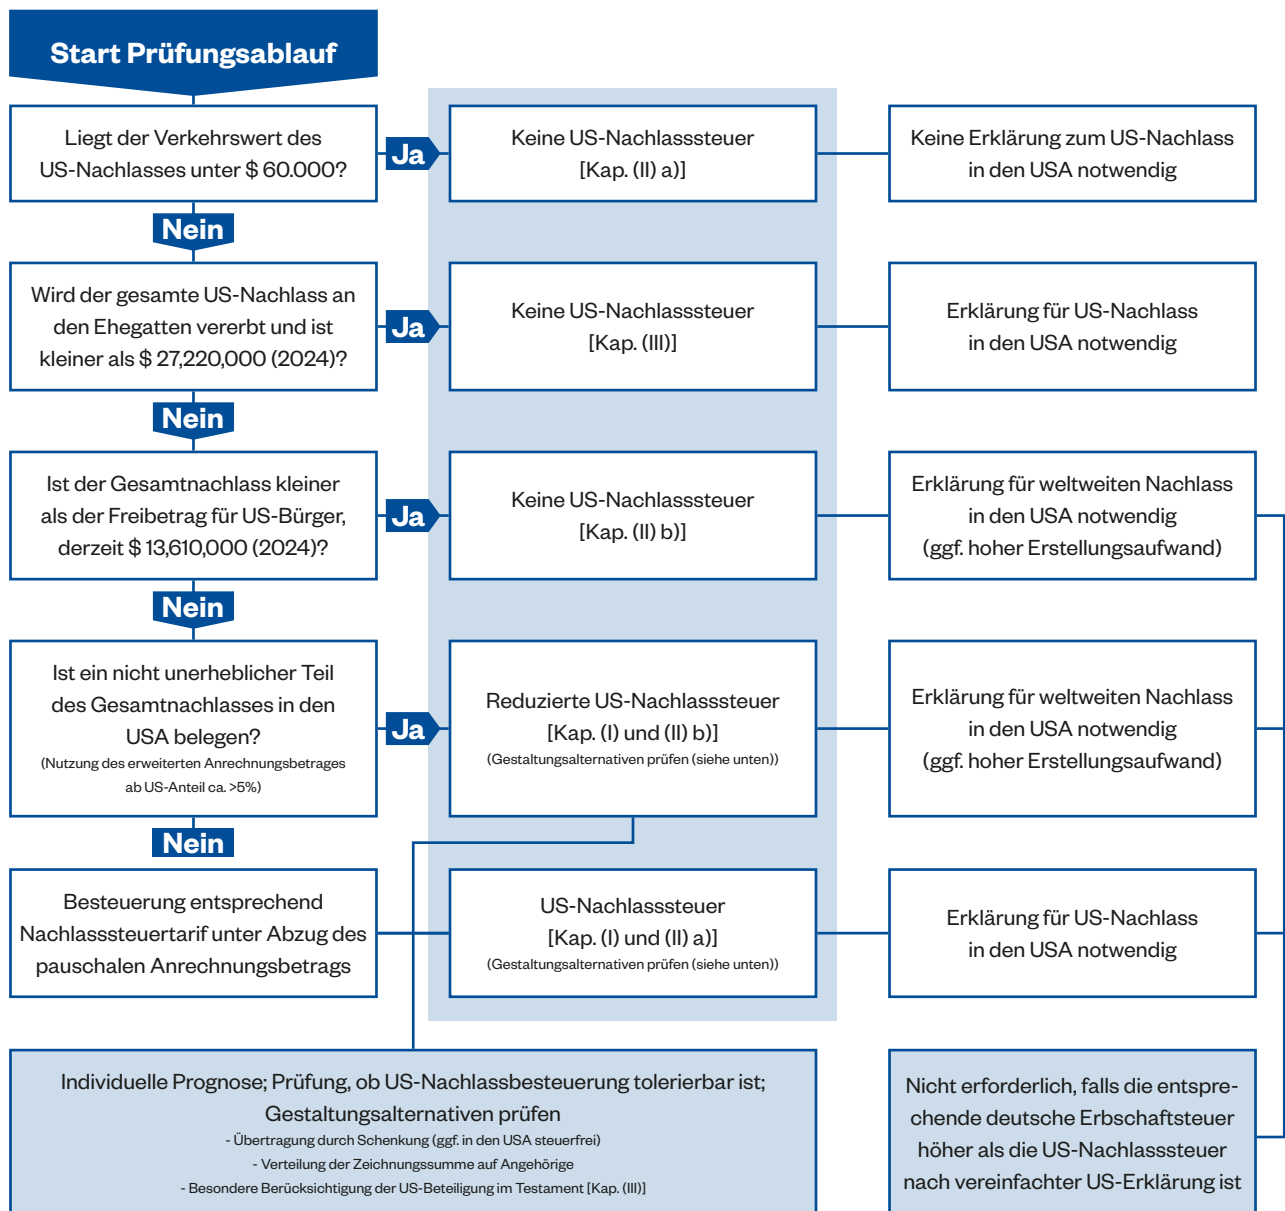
Start Prüfungsablauf

Liegt der Verkehrswert des US-Nachlasses unter $ 60.000?

Ja

Keine US-Nachlasssteuer [Kap. (II) a)]

Keine Erklärung zum US-Nachlass in den USA notwendig

Nein

Wird der gesamte US-Nachlass an den Ehegatten vererbt und ist kleiner als $ 27,220,000 (2024)?

Ja

Keine US-Nachlasssteuer [Kap. (III)]

Erklärung für US-Nachlass in den USA notwendig

Nein

Ist der Gesamtnachlass kleiner als der Freibetrag für US-Bürger, derzeit $ 13,610,000 (2024)?

Ja

Keine US-Nachlasssteuer [Kap. (II) b)]

Erklärung für weltweiten Nachlass in den USA notwendig (ggf. hoher Erstellungsaufwand)

Nein

Ist ein nicht unerheblicher Teil des Gesamtnachlasses in den USA belegen?
(Nutzung des erweiterten Anrechnungsbetrages ab US-Anteil ca. >5%)

Ja

Reduzierte US-Nachlasssteuer [Kap. (I) und (II) b)]
(Gestaltungsalternativen prüfen (siehe unten))

Erklärung für weltweiten Nachlass in den USA notwendig (ggf. hoher Erstellungsaufwand)

Nein

Besteuerung entsprechend Nachlasssteuertarif unter Abzug des pauschalen Anrechnungsbetrags

US-Nachlasssteuer [Kap. (I) und (II) a)]
(Gestaltungsalternativen prüfen (siehe unten))

Erklärung für US-Nachlass in den USA notwendig

Individuelle Prognose; Prüfung, ob US-Nachlassbesteuerung tolerierbar ist; Gestaltungsalternativen prüfen
- Übertragung durch Schenkung (ggf. in den USA steuerfrei)
- Verteilung der Zeichnungssumme auf Angehörige
- Besondere Berücksichtigung der US-Beteiligung im Testament [Kap. (III)]

Nicht erforderlich, falls die entsprechende deutsche Erbschaftsteuer höher als die US-Nachlasssteuer nach vereinfachter US-Erklärung ist